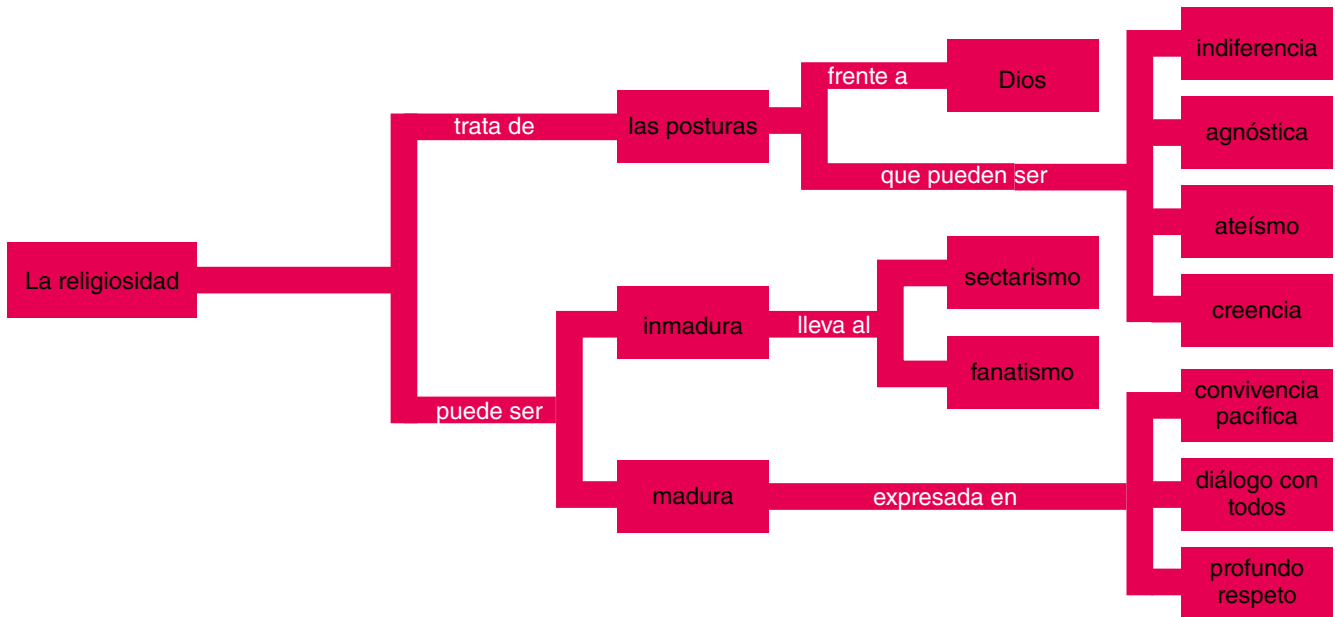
La religiosidad

trata de

las posturas

frente a

Dios

que pueden ser

indiferencia

agnóstica

ateísmo

creencia

puede ser

inmadura

lleva al

sectarismo

fanatismo

madura

expresada en

convivencia pacífica

diálogo con todos

profundo respeto